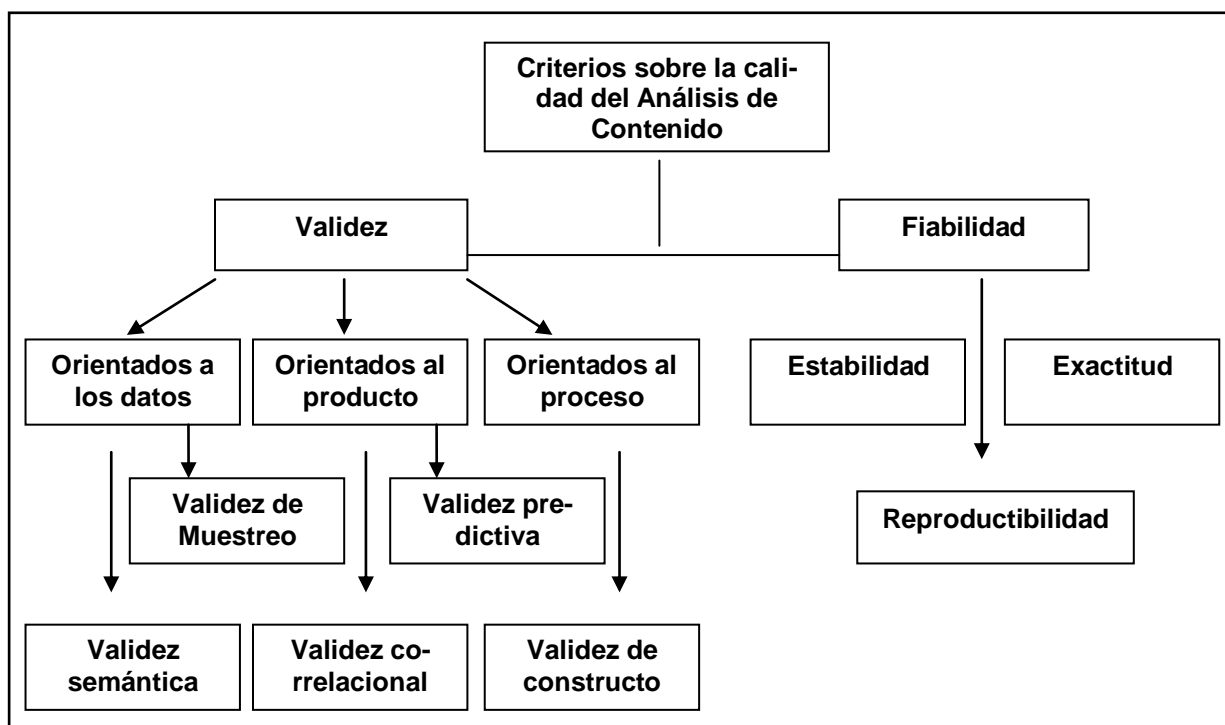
Criterios sobre la calidad del Análisis de Contenido

Validez

Fiabilidad

Orientados a los datos

Orientados al producto

Orientados al proceso

Estabilidad

Exactitud

Validez de Muestreo

Validez predictiva

Reproductibilidad

Validez semántica

Validez correlacional

Validez de constructo